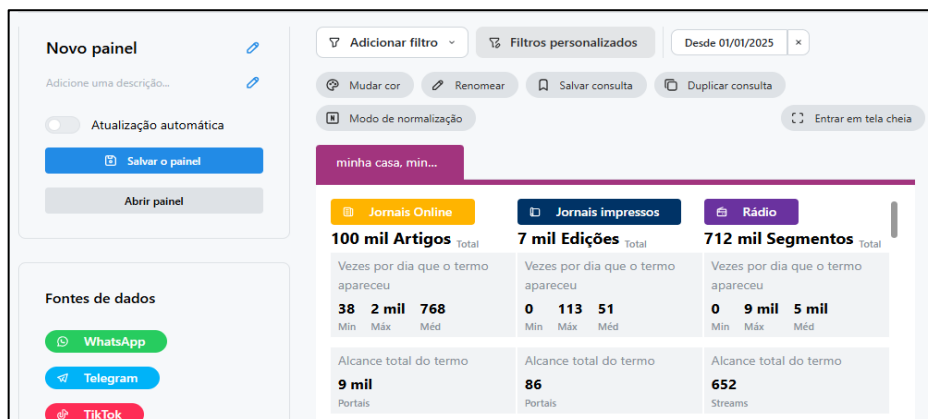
Novo painel

Adicione uma descrição...

Atualização automática

Salvar o painel

Abrir painel

Fontes de dados

WhatsApp

Telegram

TikTok

Adicionar filtro

Filtros personalizados

Desde 01/01/2025

×

Mudar cor

Renomear

Salvar consulta

Duplicar consulta

Modo de normalização

Entrar em tela cheia

minha casa, min...

Jornais Online

100 mil Artigos Total

Vezes por dia que o termo apareceu

38 Mín 2 mil Máx 768 Méd

Alcance total do termo

9 mil

Portais

Jornais impressos

7 mil Edições Total

Vezes por dia que o termo apareceu

0 Mín 113 Máx 51 Méd

Alcance total do termo

86

Portais

Rádio

712 mil Segmentos Total

Vezes por dia que o termo apareceu

0 Mín 9 mil Máx 5 mil Méd

Alcance total do termo

652

Streams